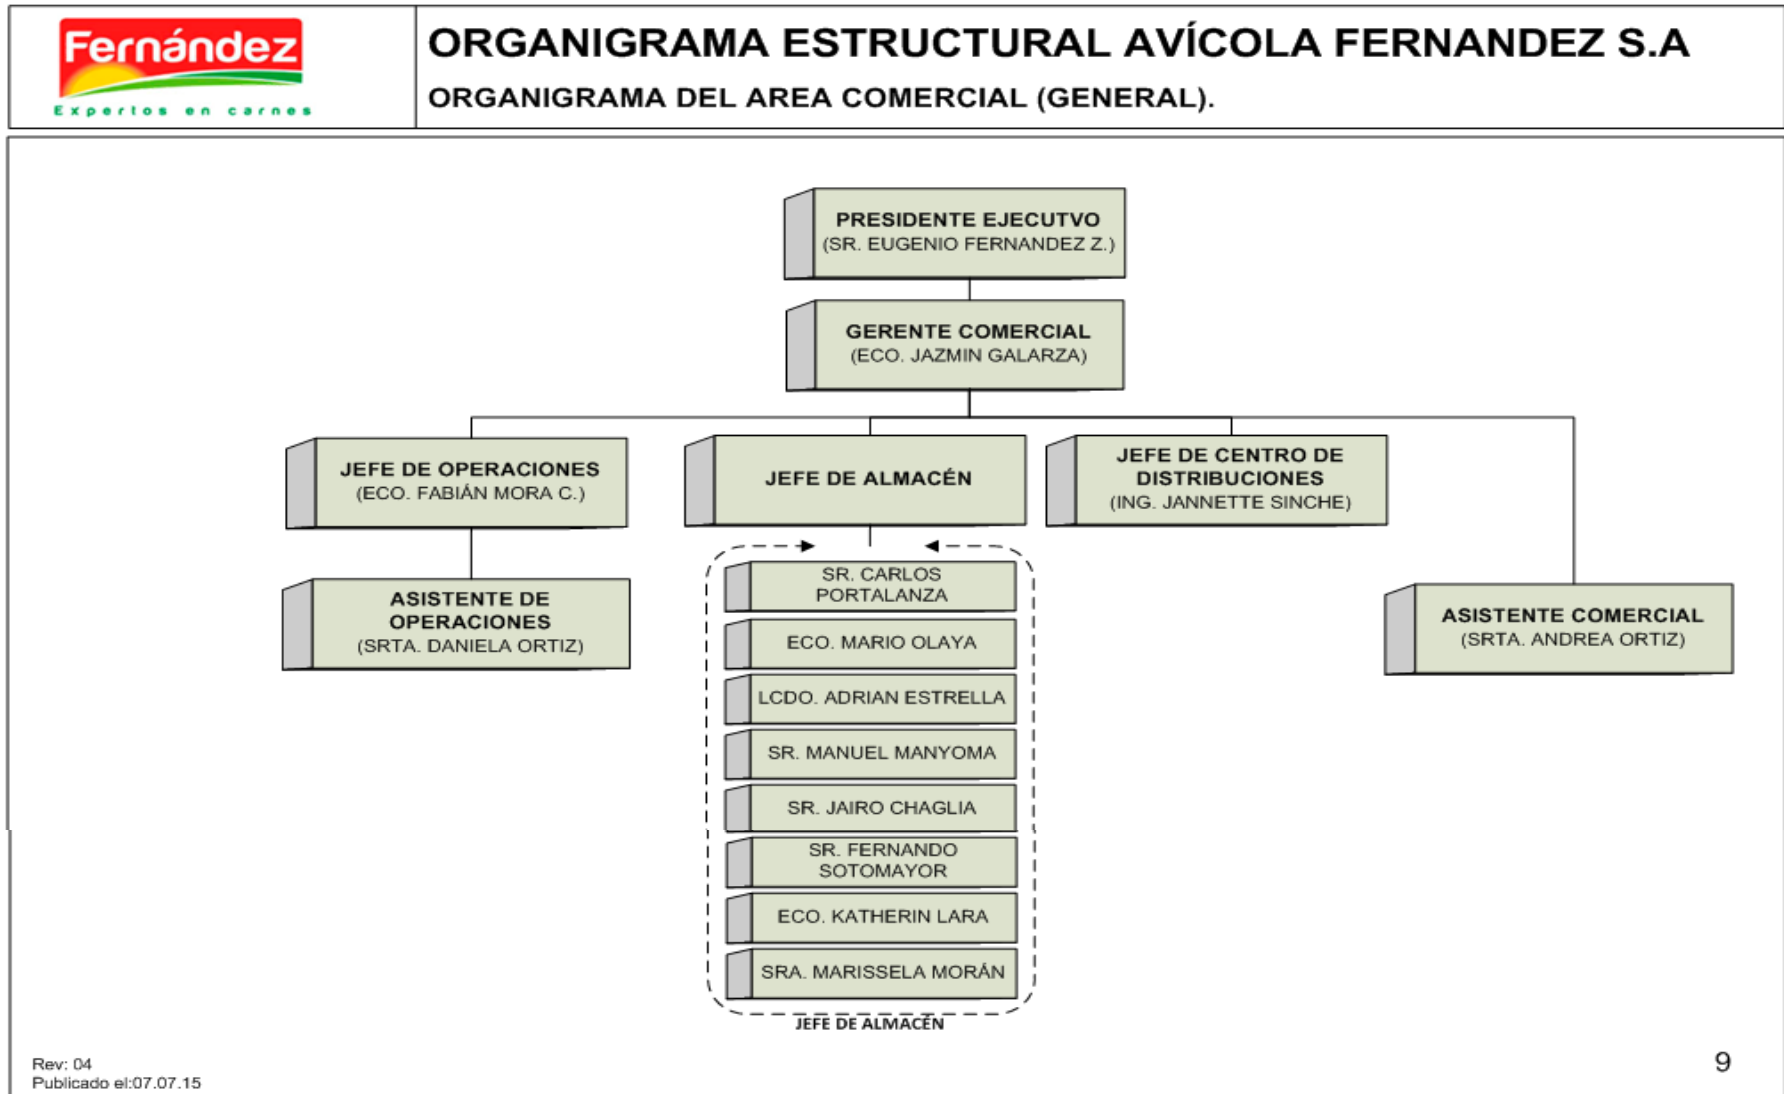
Fernández
Expertos en carnes

ORGANIGRAMA ESTRUCTURAL AVÍCOLA FERNANDEZ S.A
ORGANIGRAMA DEL AREA COMERCIAL (GENERAL).

PRESIDENTE EJECUTVO
(SR. EUGENIO FERNANDEZ Z.)

GERENTE COMERCIAL
(ECO. JAZMIN GALARZA)

JEFE DE OPERACIONES
(ECO. FABIÁN MORA C.)

JEFE DE ALMACÉN

JEFE DE CENTRO DE DISTRIBUCIONES
(ING. JANNETTE SINCHE)

ASISTENTE DE OPERACIONES
(SRTA. DANIELA ORTIZ)

SR. CARLOS PORTALANZA
ECO. MARIO OLAYA
LCDO. ADRIAN ESTRELLA
SR. MANUEL MANYOMA
SR. JAIRO CHAGLIA
SR. FERNANDO SOTOMAYOR
ECO. KATHERIN LARA
SRA. MARISSELA MORÁN
JEFE DE ALMACÉN

ASISTENTE COMERCIAL
(SRTA. ANDREA ORTIZ)

Rev: 04
Publicado el:07.07.15

9